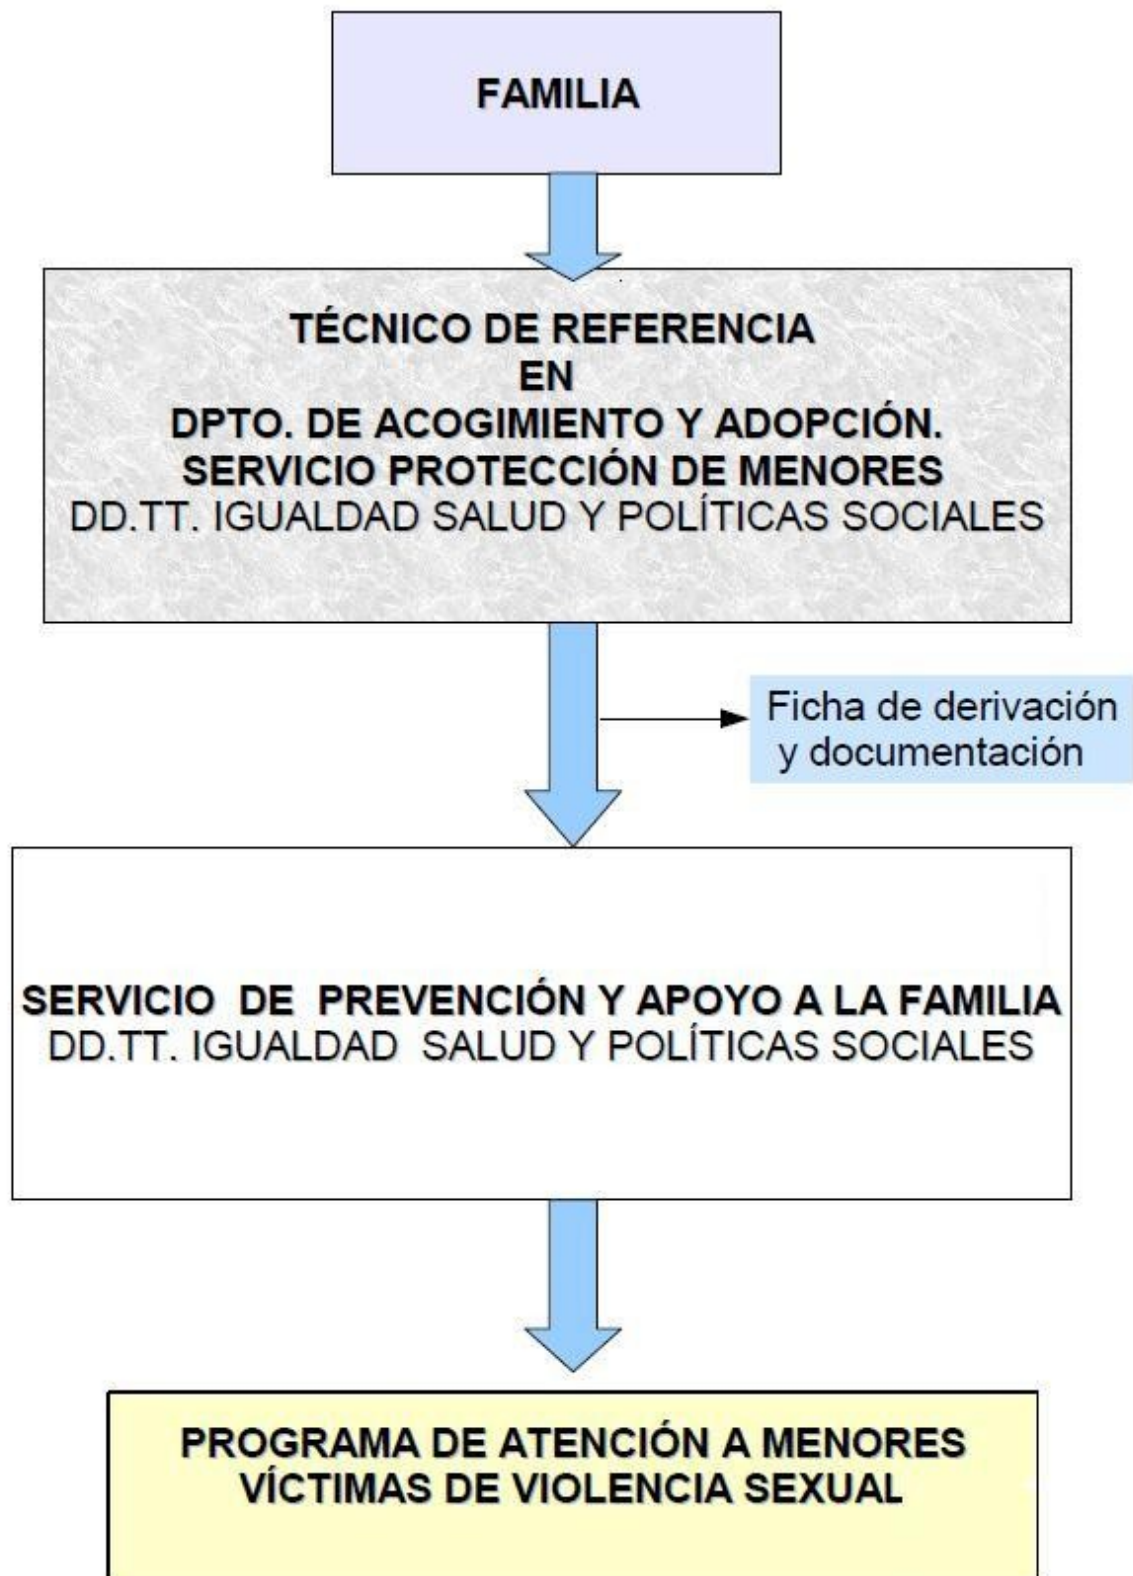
FAMILIA

TÉCNICO DE REFERENCIA
EN
DPTO. DE ACOGIMIENTO Y ADOPCIÓN.
SERVICIO PROTECCIÓN DE MENORES
DD.TT. IGUALDAD SALUD Y POLÍTICAS SOCIALES

Ficha de derivación y documentación

SERVICIO DE PREVENCIÓN Y APOYO A LA FAMILIA
DD.TT. IGUALDAD SALUD Y POLÍTICAS SOCIALES

PROGRAMA DE ATENCIÓN A MENORES
VÍCTIMAS DE VIOLENCIA SEXUAL